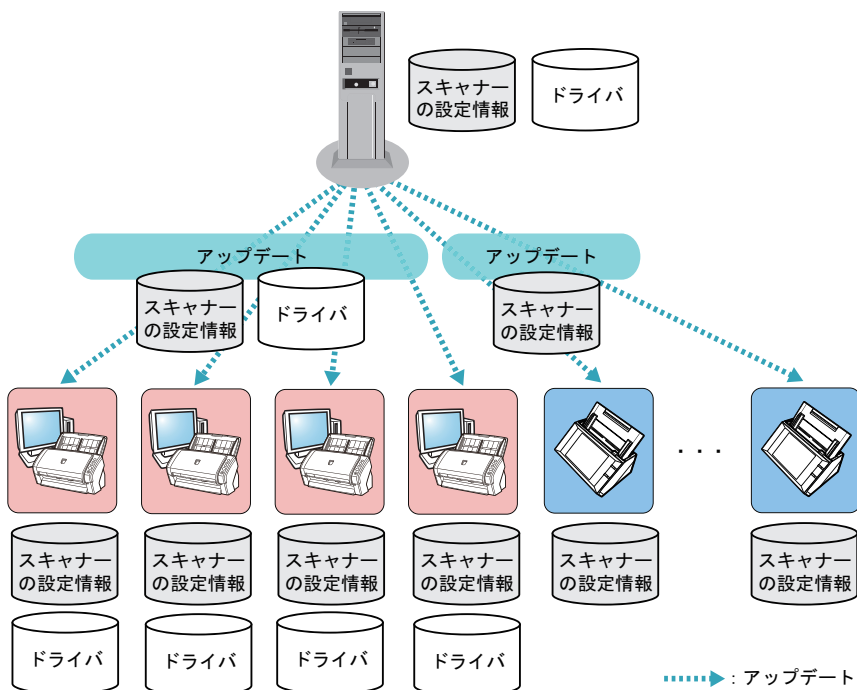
スキャナーの設定情報
ドライバ

アップデート
スキャナーの設定情報
ドライバ

アップデート
スキャナーの設定情報

・・・

スキャナーの設定情報
ドライバ

スキャナーの設定情報
ドライバ

スキャナーの設定情報
ドライバ

スキャナーの設定情報
ドライバ

スキャナーの設定情報

スキャナーの設定情報

：アップデート